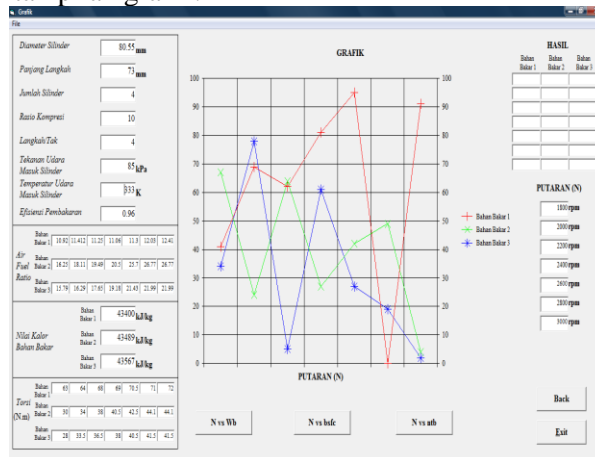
Grafik
File

Diameter Silinder 80.55 mm
Panjang Langkah 73 mm
Jumlah Silinder 4
Rasio Kompresi 10
Langkah/Tak 4
Tekanan Udara Masuk Silinder 85 kPa
Temperatur Udara Masuk Silinder 333 K
Efisiensi Pembakaran 0.96

Air Fuel Ratio

| | | | | | | | |
|---|---|---|---|---|---|---|---|
| Bahan Bakar 1 | 10.92 | 11.412 | 11.25 | 11.86 | 11.5 | 12.03 | 12.41 |
| Bahan Bakar 2 | 16.23 | 18.11 | 19.49 | 20.5 | 25.7 | 26.77 | 26.77 |
| Bahan Bakar 3 | 15.79 | 16.29 | 17.65 | 19.18 | 21.45 | 21.99 | 21.99 |

Nilai Kalor Bahan Bakar
Bahan Bakar 1 43400 kJ/kg
Bahan Bakar 2 43489 kJ/kg
Bahan Bakar 3 43567 kJ/kg

Torsi (N.m)

| | | | | | | | |
|---|---|---|---|---|---|---|---|
| Bahan Bakar 1 | 65 | 64 | 68 | 69 | 70.5 | 71 | 72 |
| Bahan Bakar 2 | 30 | 34 | 38 | 40.5 | 42.5 | 44.1 | 44.1 |
| Bahan Bakar 3 | 28 | 33.5 | 36.5 | 38 | 40.5 | 41.5 | 41.5 |

GRAFIK
100 90 80 70 60 50 40 30 20 10 0
100 90 80 70 60 50 40 30 20 10 0
PUTARAN (N)
Bahan Bakar 1
Bahan Bakar 2
Bahan Bakar 3

HASIL
Bahan Bakar 1 Bahan Bakar 2 Bahan Bakar 3

PUTARAN (N)
1800 rpm
2000 rpm
2200 rpm
2400 rpm
2600 rpm
2800 rpm
3000 rpm

N vs Wb
N vs bsfc
N vs afb
Back
Exit